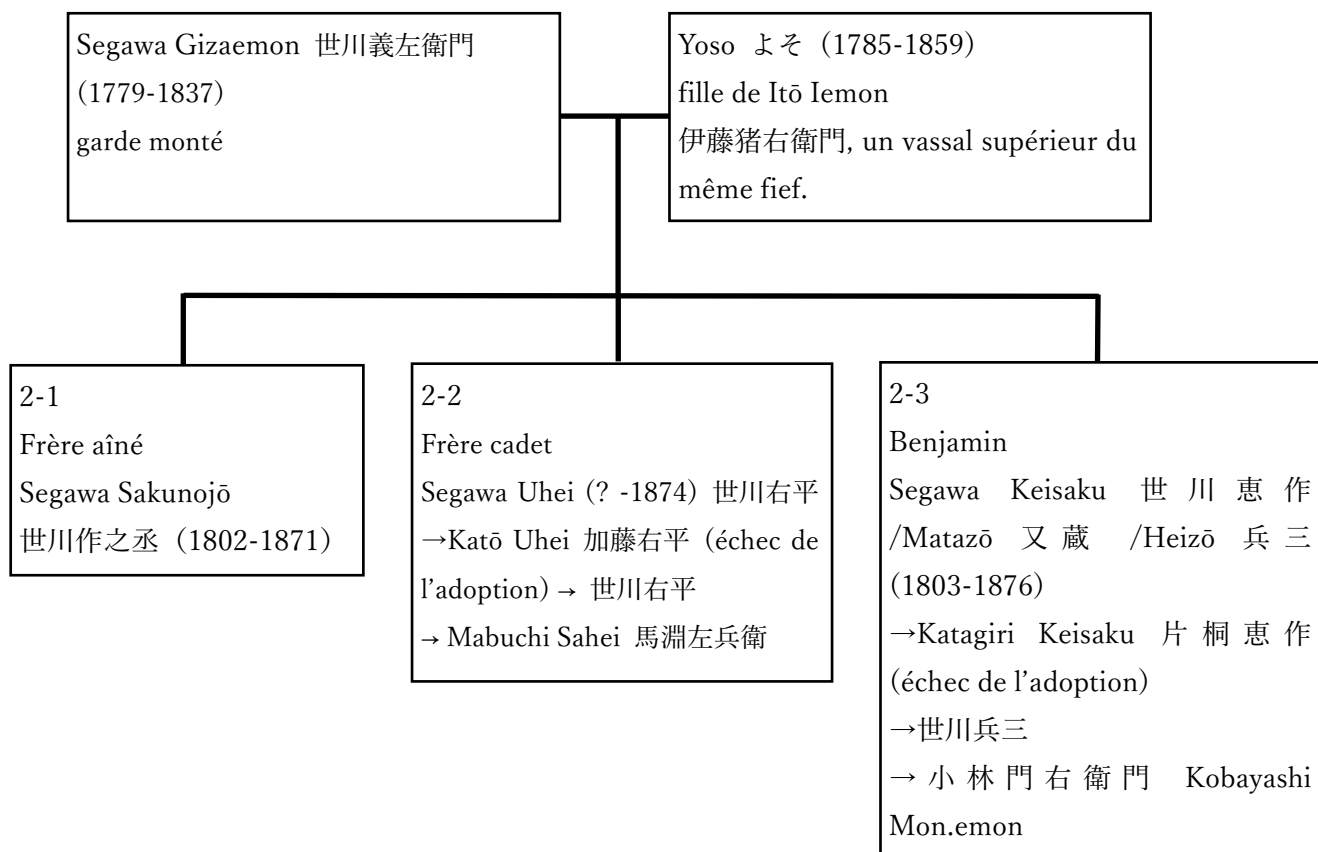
Segawa Gizaemon 世川義左衛門 (1779-1837)
garde monté

Yoso よそ（1785-1859）
fille de Itō Iemon 伊藤猪右衛門, un vassal supérieur du même fief.

2-1
Frère aîné
Segawa Sakunojō
世川作之丞（1802-1871）

2-2
Frère cadet
Segawa Uhei (? -1874) 世川右平
→Katō Uhei 加藤右平 (échec de l’adoption) → 世川右平
→ Mabuchi Sahei 馬淵左兵衛

2-3
Benjamin
Segawa Keisaku 世川恵作 /Matazō 又蔵 /Heizō 兵三 (1803-1876)
→Katagiri Keisaku 片桐恵作 (échec de l’adoption)
→世川兵三
→ 小林門右衛門 Kobayashi Mon.emon